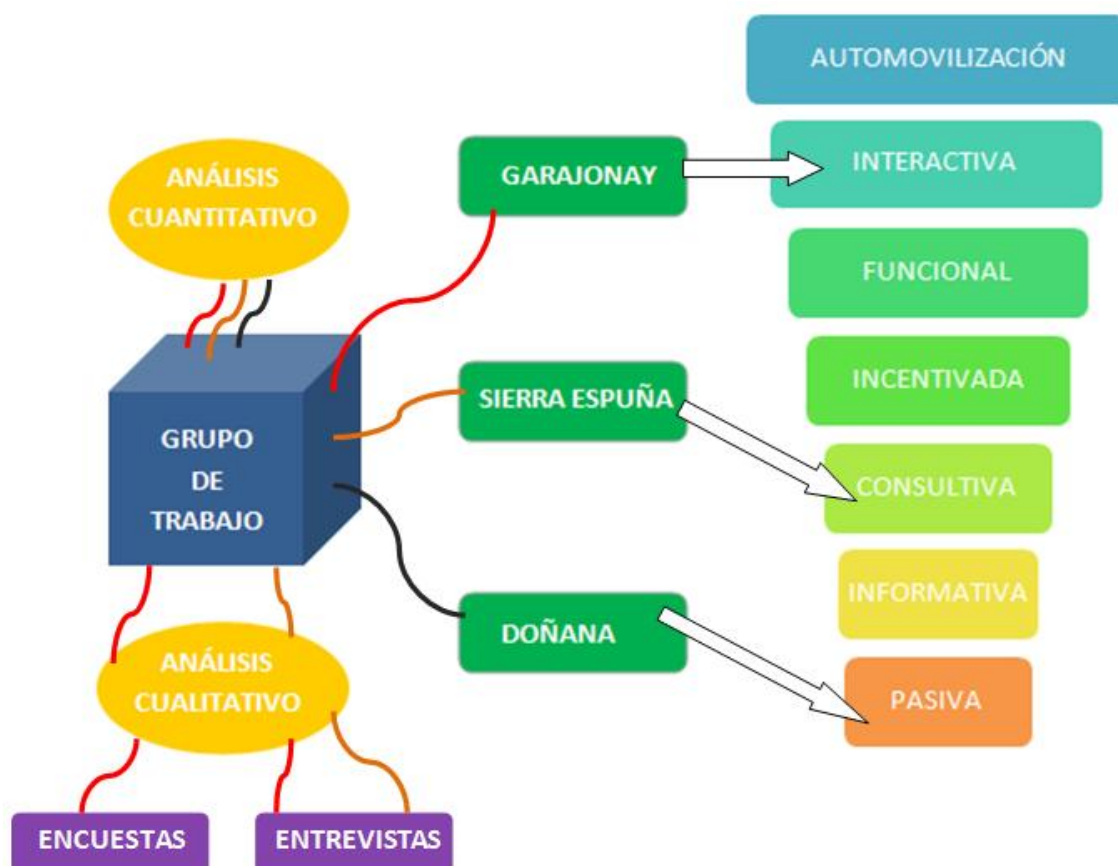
AUTOMOVILIZACIÓN

ANÁLISIS CUANTITATIVO

GARAJONAY

INTERACTIVA

FUNCIONAL

INCENTIVADA

GRUPO DE TRABAJO

SIERRA ESPUÑA

CONSULTIVA

INFORMATIVA

DOÑANA

ANÁLISIS CUALITATIVO

PASIVA

ENCUESTAS

ENTREVISTAS